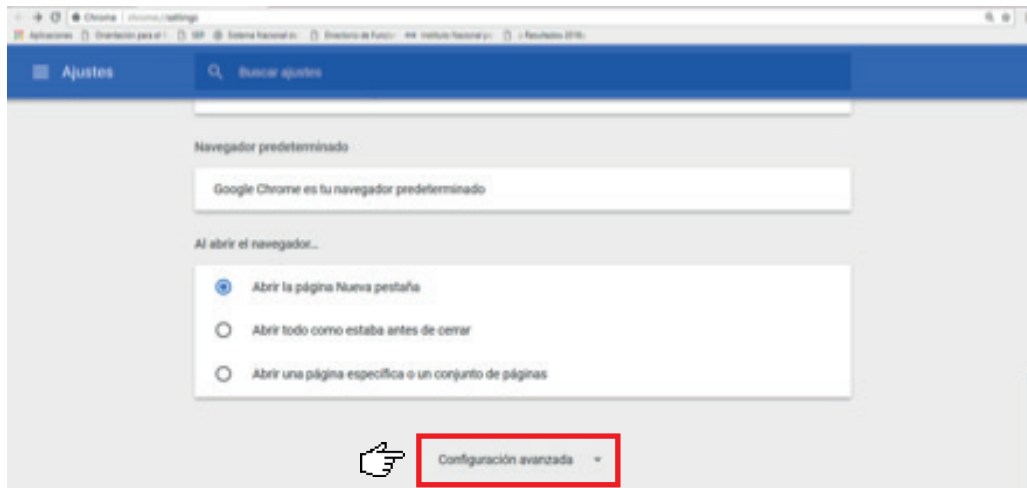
Chrome | chrome://settings

Aplicaciones  Orientación para el  SEP  Sistema Nacional  Directorio de Funcio  Instituto Nacional  Resultados 2018

Ajustes

Buscar ajustes

Navegador predeterminado

Google Chrome es tu navegador predeterminado

Al abrir el navegador...

Abrir la página Nueva pestaña

Abrir todo como estaba antes de cerrar

Abrir una página específica o un conjunto de páginas

Configuración avanzada